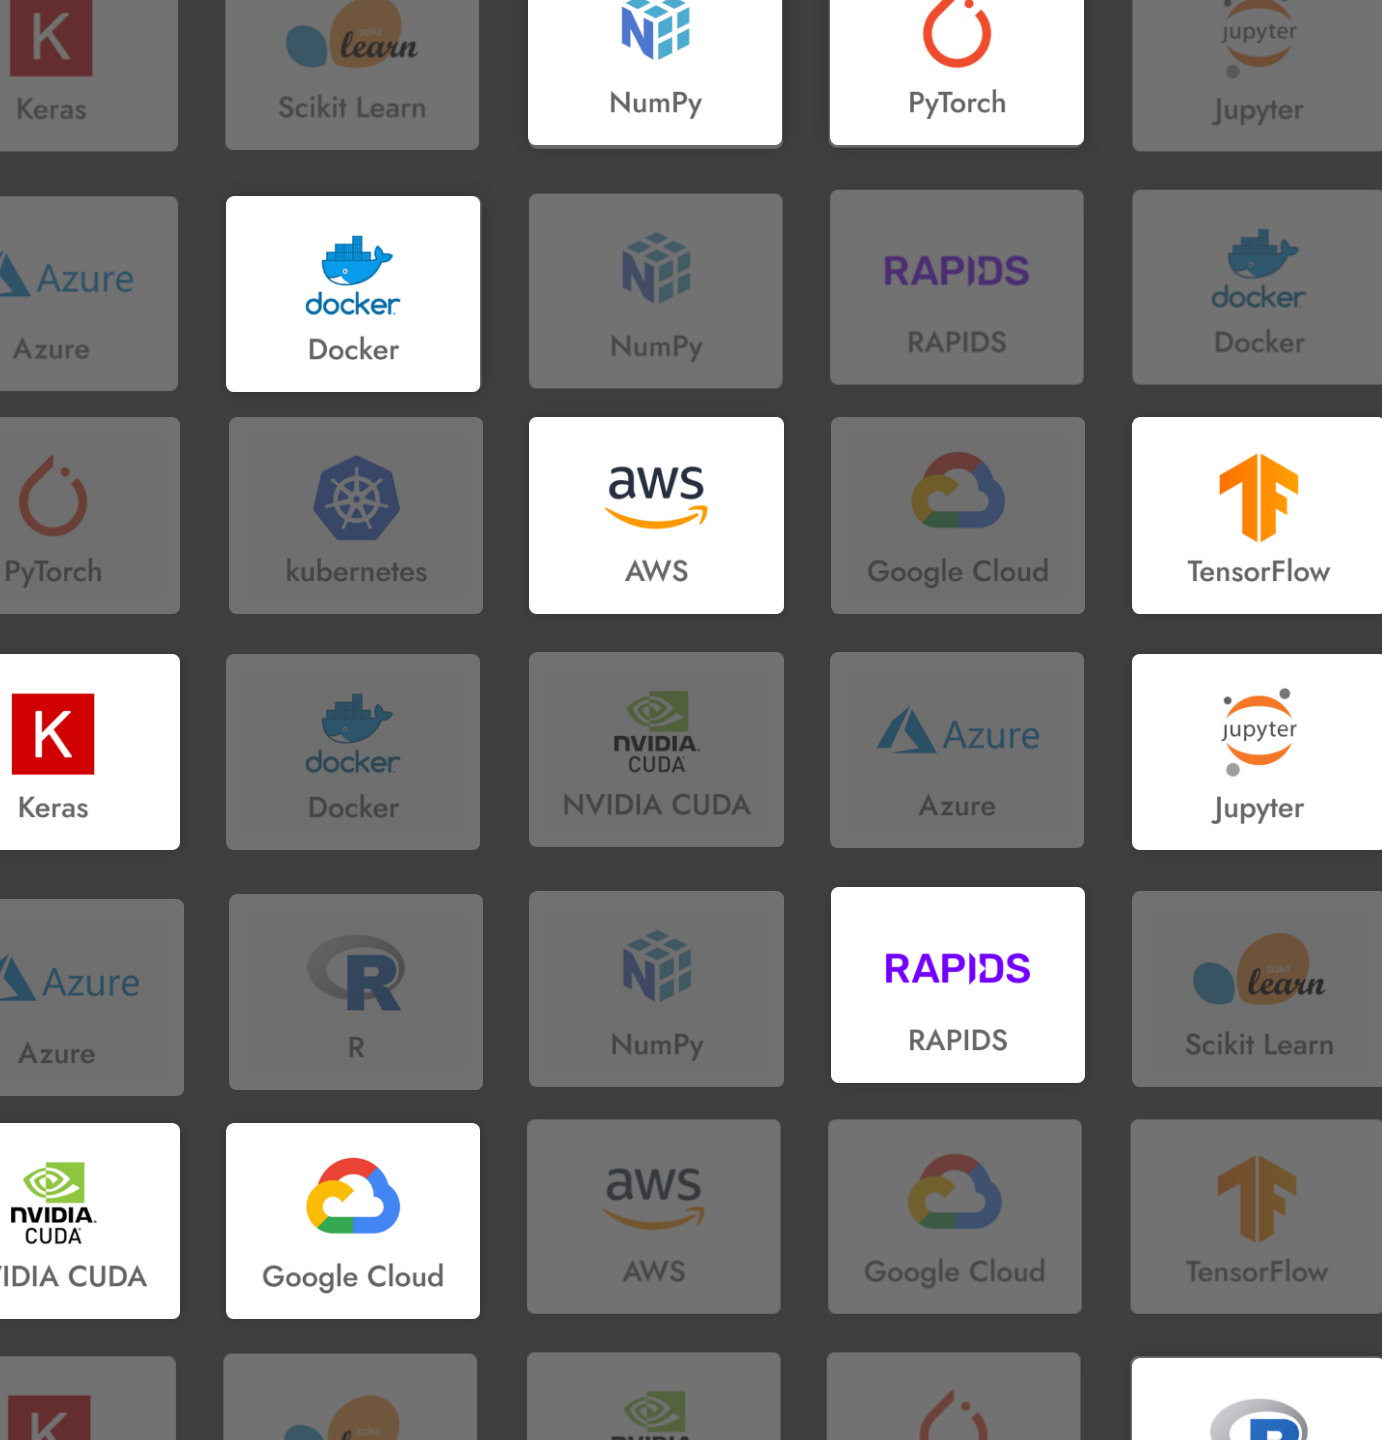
K
Keras

learn
Scikit Learn

NumPy

PyTorch

jupyter
Jupyter

Azure
Azure

docker
Docker

NumPy

RAPIDS
RAPIDS

docker
Docker

PyTorch

kubernetes

aws
AWS

Google Cloud

TensorFlow

K
Keras

docker
Docker

NVIDIA CUDA
NVIDIA CUDA

Azure
Azure

jupyter
Jupyter

Azure
Azure

R
R

NumPy

RAPIDS
RAPIDS

learn
Scikit Learn

NVIDIA CUDA
IDIA CUDA

Google Cloud

aws
AWS

Google Cloud

TensorFlow

K